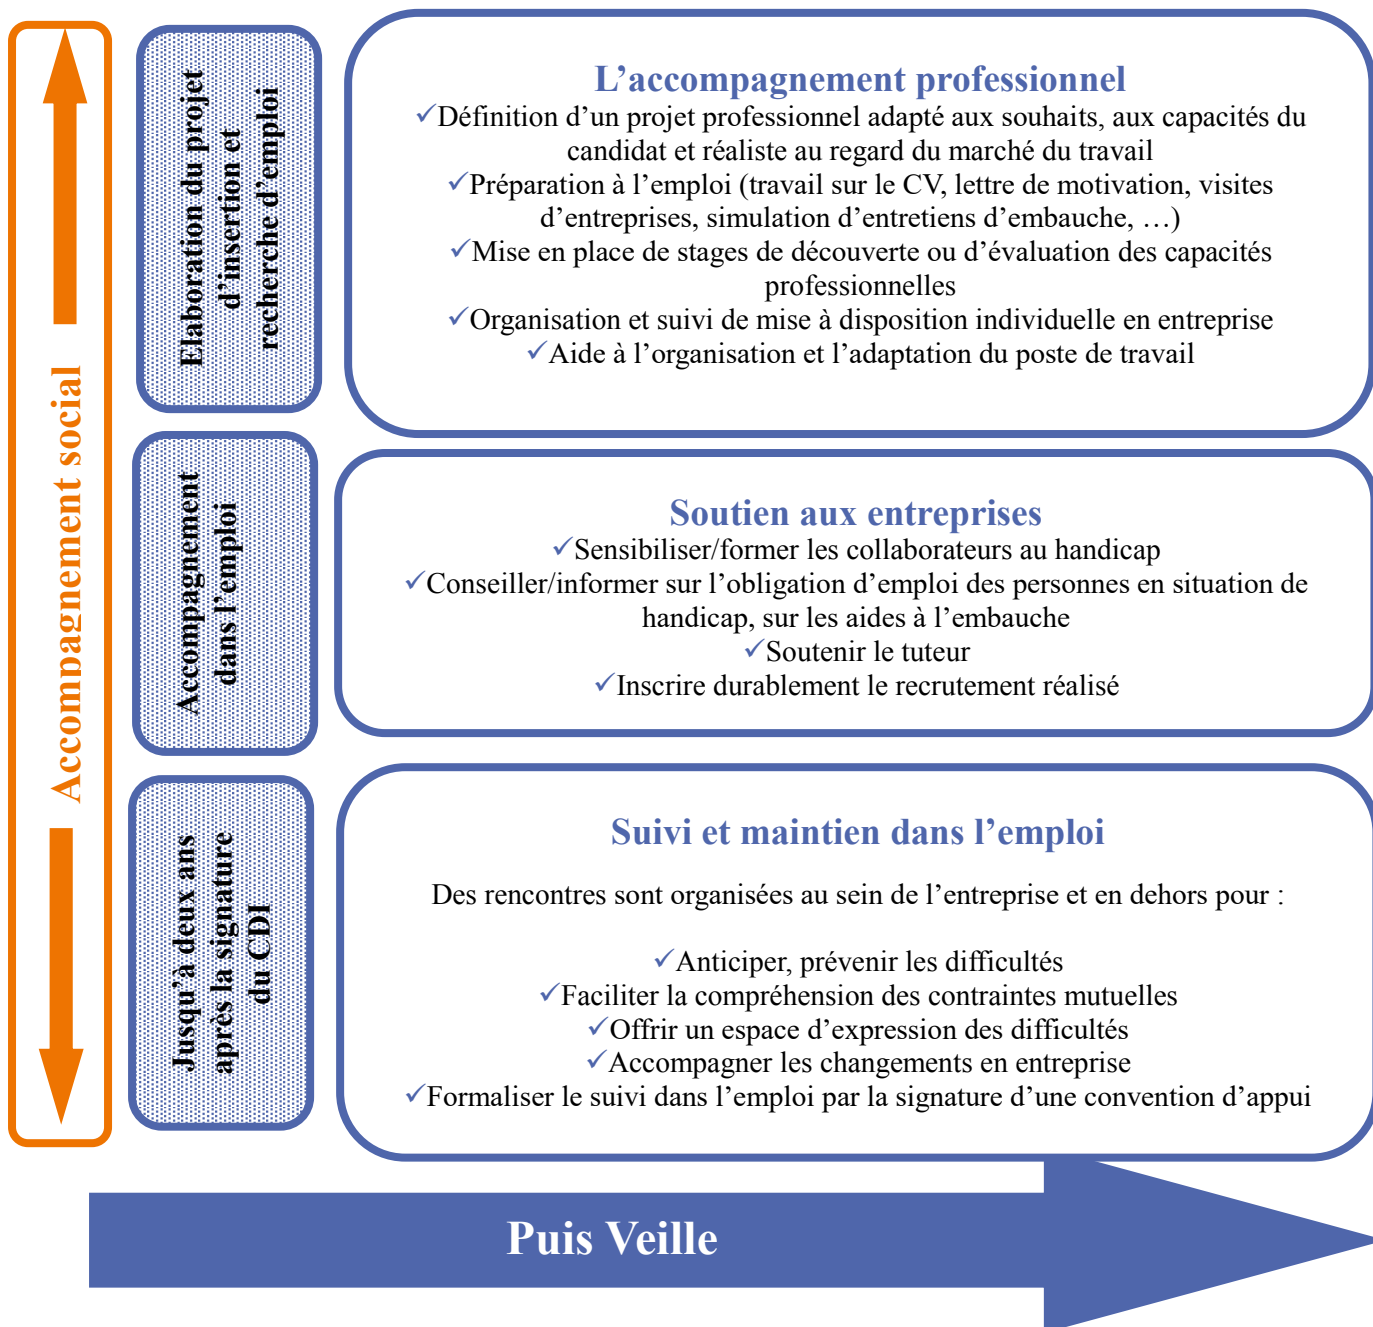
Accompagnement social

Elaboration du projet d'insertion et recherche d'emploi

L'accompagnement professionnel
✓Définition d'un projet professionnel adapté aux souhaits, aux capacités du candidat et réaliste au regard du marché du travail
✓Préparation à l'emploi (travail sur le CV, lettre de motivation, visites d'entreprises, simulation d'entretiens d'embauche, …)
✓Mise en place de stages de découverte ou d'évaluation des capacités professionnelles
✓Organisation et suivi de mise à disposition individuelle en entreprise
✓Aide à l'organisation et l'adaptation du poste de travail

Accompagnement dans l'emploi

Soutien aux entreprises
✓Sensibiliser/former les collaborateurs au handicap
✓Conseiller/informer sur l'obligation d'emploi des personnes en situation de handicap, sur les aides à l'embauche
✓Soutenir le tuteur
✓Inscrire durablement le recrutement réalisé

Jusqu'à deux ans après la signature du CDI

Suivi et maintien dans l'emploi

Des rencontres sont organisées au sein de l'entreprise et en dehors pour :

✓Anticiper, prévenir les difficultés
✓Faciliter la compréhension des contraintes mutuelles
✓Offrir un espace d'expression des difficultés
✓Accompagner les changements en entreprise
✓Formaliser le suivi dans l'emploi par la signature d'une convention d'appui

Puis Veille